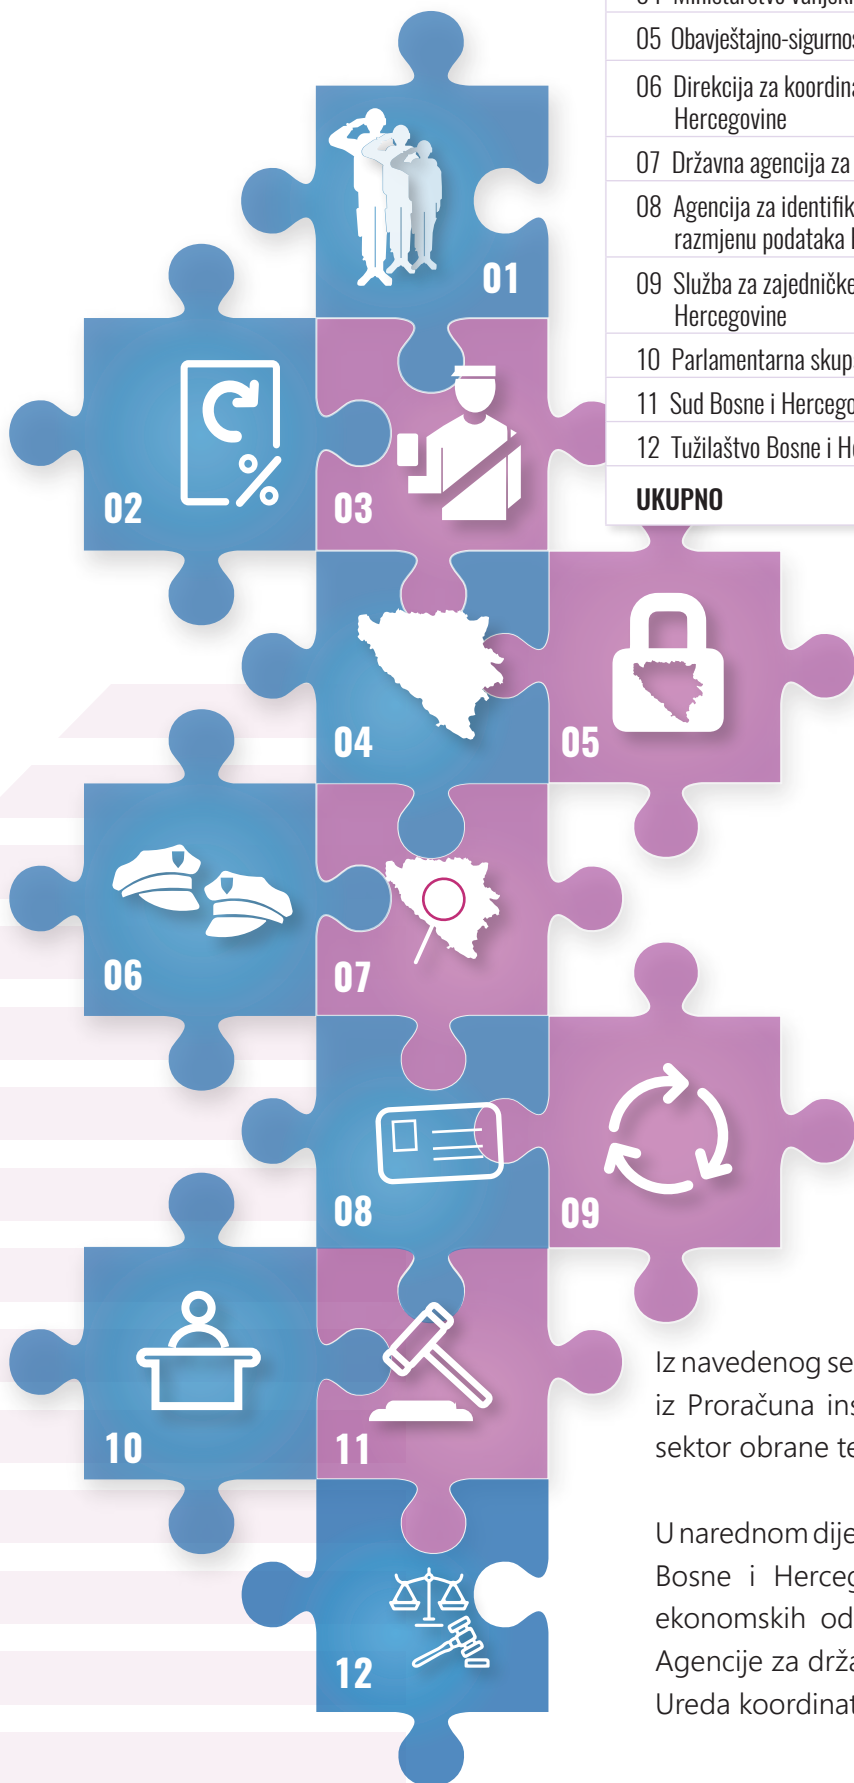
04 Ministarstvo vanjsk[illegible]

| |
|---|
| 05 Obavještajno-sigurnos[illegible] |
| 06 Direkcija za koordin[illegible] Hercegovine |
| 07 Državna agencija za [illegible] |
| 08 Agencija za identifik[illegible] razmjenu podataka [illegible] |
| 09 Služba za zajedničke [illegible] Hercegovine |
| 10 Parlamentarna skup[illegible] |
| 11 Sud Bosne i Hercego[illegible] |
| 12 Tužilaštvo Bosne i H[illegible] |
| **UKUPNO** |

01

02

03

04

05

06

07

08

09

10

11

12

Iz navedenog se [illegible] iz Proračuna in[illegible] sektor obrane te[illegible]

U narednom dije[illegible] Bosne i Herceg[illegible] ekonomskih od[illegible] Agencije za drža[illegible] Ureda koordinat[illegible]